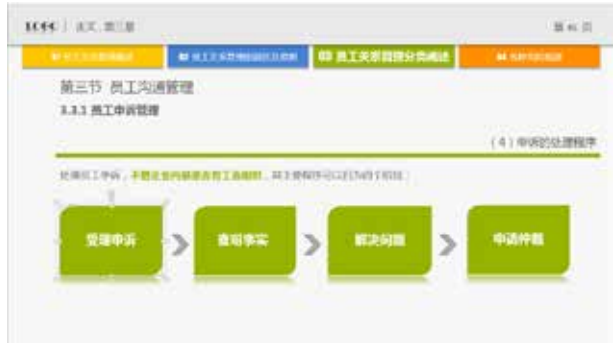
ECPC | 主页 第三章

第 61 页

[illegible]

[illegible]

03 员工关系管理分类阐述

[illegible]

第三节 员工沟通管理

3.3.1 员工申诉管理

（4）申诉的处理程序

处理员工申诉，不管企业内部是否有工会组织，其主要程序应包括以下阶段：

受理申诉

查明事实

解决问题

申诉仲裁